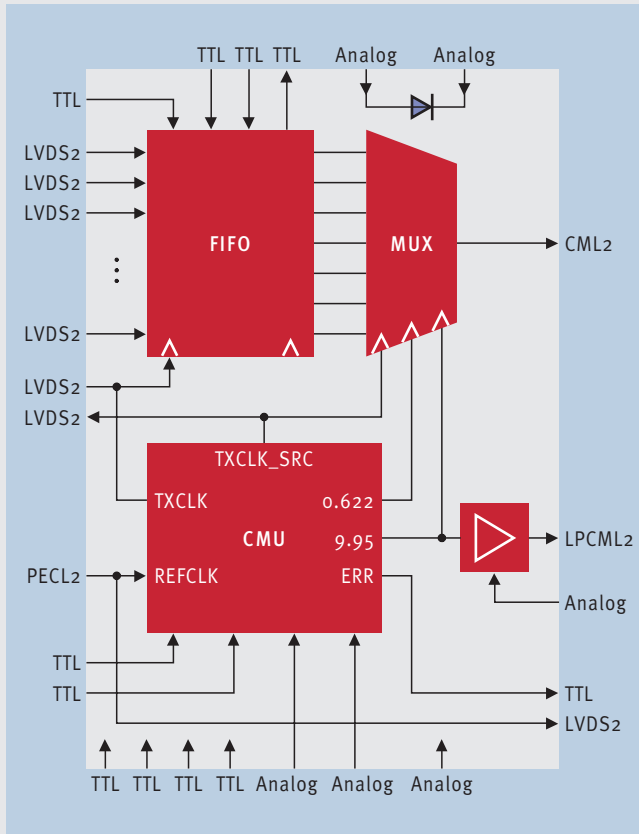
TTL TTL TTL Analog Analog

TTL

LVDS2

LVDS2

LVDS2

FIFO

MUX

CML2

LVDS2

LVDS2

LVDS2

TXCLK_SRC

TXCLK

0.622

CMU

9.95

LPCML2

PECL2

REFCLK

ERR

Analog

TTL

TTL

TTL

LVDS2

TTL TTL TTL TTL Analog Analog Analog